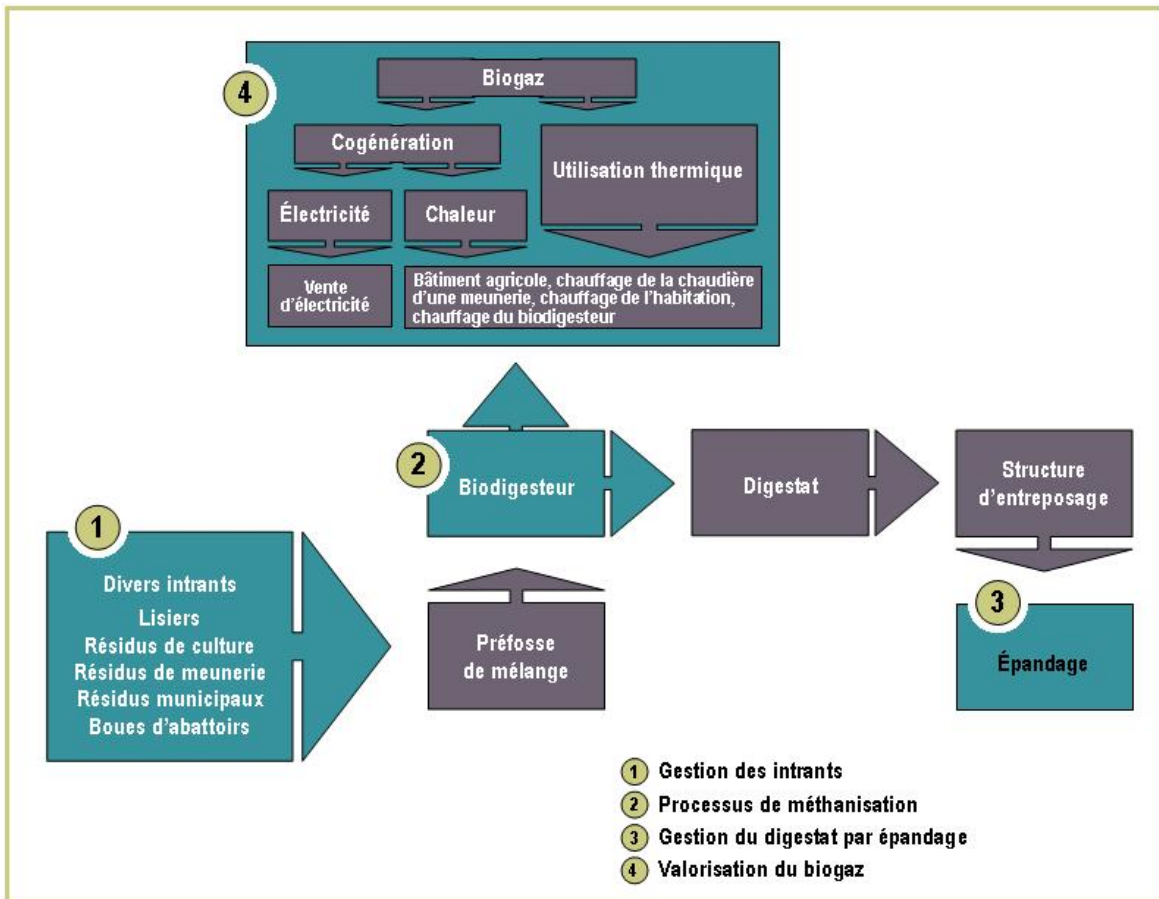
4

Biogaz

Cogénération

Utilisation thermique

Électricité

Chaleur

Vente d'électricité

Bâtiment agricole, chauffage de la chaudière d'une meunerie, chauffage de l'habitation, chauffage du biodigesteur

2

Biodigesteur

Digestat

Structure d'entreposage

1

Divers intrants
Lisiers
Résidus de culture
Résidus de meunerie
Résidus municipaux
Boues d'abattoirs

Préfosse de mélange

3

Épandage

1 Gestion des intrants
2 Processus de méthanisation
3 Gestion du digestat par épandage
4 Valorisation du biogaz